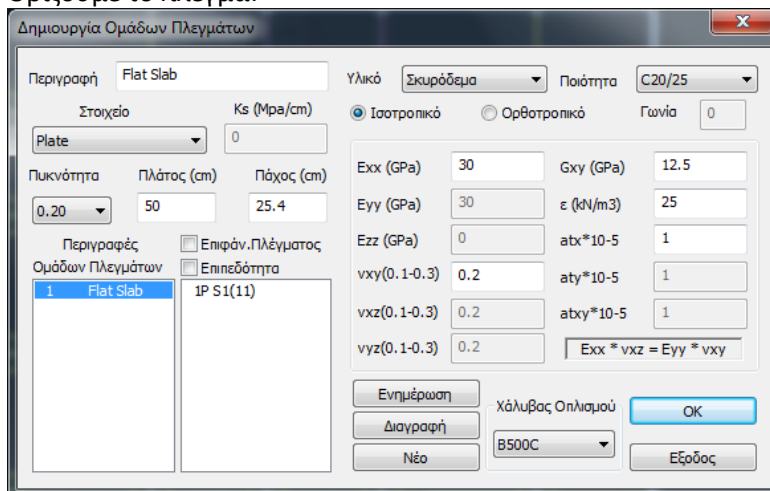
Ορίζουμε το πλέγμα:

Δημιουργία Ομάδων Πλεγμάτων

x

Περιγραφή Flat Slab

Υλικό Σκυρόδεμα

Ποιότητα C20/25

Στοιχείο

Ks (Mpa/cm)

Plate

0

Ισοτροπικό

Ορθοτροπικό

Γωνία 0

Πυκνότητα

Πλάτος (cm)

Πάχος (cm)

0.20

50

25.4

Exx (GPa) 30

Gxy (GPa) 12.5

Eyy (GPa) 30

ε (kN/m3) 25

Ezz (GPa) 0

atx*10-5 1

vxy(0.1-0.3) 0.2

aty*10-5 1

vxz(0.1-0.3) 0.2

atxy*10-5 1

vyz(0.1-0.3) 0.2

Exx * vxz = Eyy * vxy

Περιγραφές Ομάδων Πλεγμάτων

Επιφάν.Πλέγματος

Επιπεδότητα

1 Flat Slab

1P S1(11)

Ενημέρωση

Διαγραφή

Νέο

Χάλυβας Οπλισμού

B500C

OK

Εξοδος